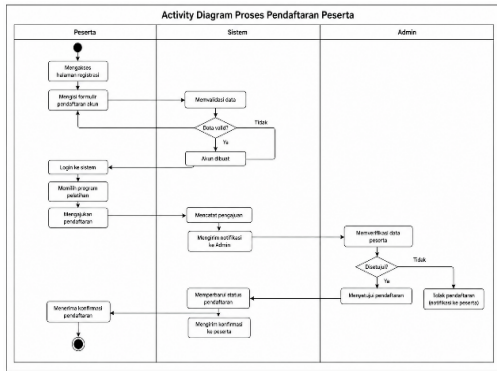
Activity Diagram Proses Pendaftaran Peserta

Peserta

Sistem

Admin

Mengakses halaman registrasi

Mengisi formulir pendaftaran akun

Memvalidasi data

Data valid?

Tidak

Ya

Akun dibuat

Login ke sistem

Memilih program pelatihan

Mengajukan pendaftaran

Mencatat pengajuan

Mengirim notifikasi ke Admin

Memverifikasi data peserta

Disetujui?

Tidak

Ya

Menyetujui pendaftaran

Tolak pendaftaran (notifikasi ke peserta)

Memperbarui status pendaftaran

Mengirim konfirmasi ke peserta

Menerima konfirmasi pendaftaran